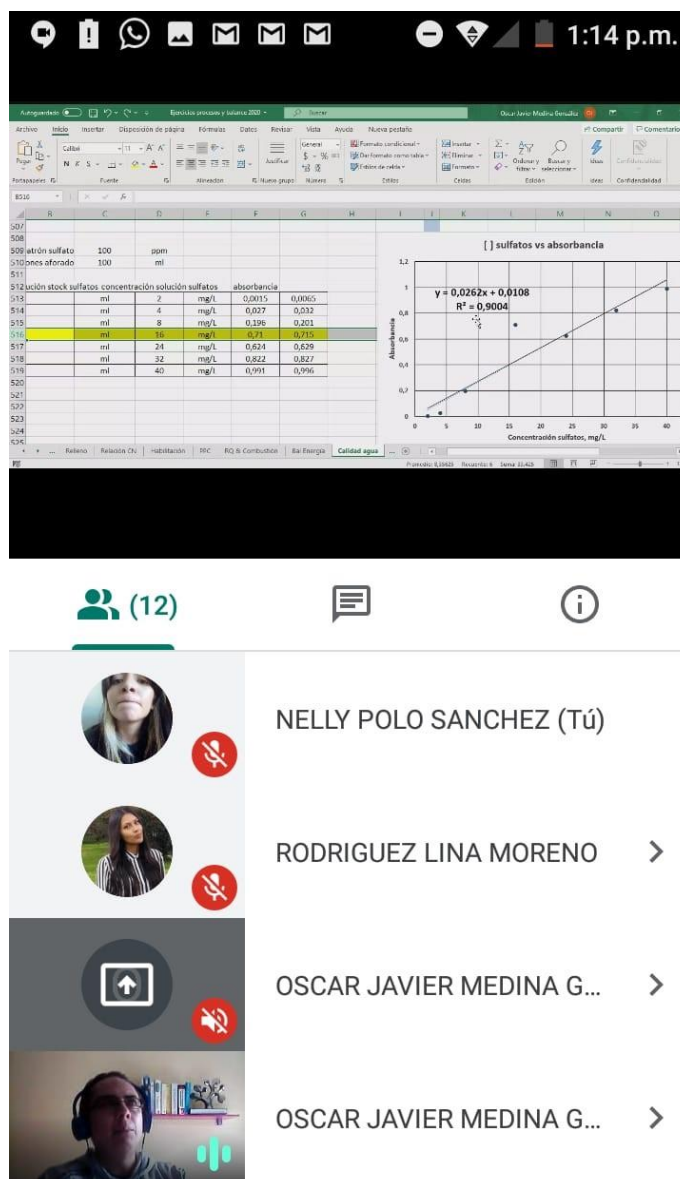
1:14 p.m.

Autoguardado | Ejercicios procesos y balance 2020 | Buscar | Oscar Javier Medina Gonzalez

Archivo | Inicio | Insertar | Disposición de página | Fórmulas | Datos | Revisar | Vista | Ayuda | Nueva pestaña | Compartir | Comentarios

Pegar | Portapapeles | Fuente | Alineación | Ajustar | Nuevo grupo | General | Número | Formato condicional | Dar formato como tabla | Estilos de celda | Estilos | Insertar | Eliminar | Formato | Celdas | Ordenar y filtrar | Buscar y seleccionar | Edición | Ideas | Confidencialidad

B516

| | B | C | D | E | F | G |
|---|---|---|---|---|---|---|
| 507 | | | | | | |
| 508 | | | | | | |
| 509 | atrón sulfato | 100 | ppm | | | |
| 510 | ones aforado | 100 | ml | | | |
| 511 | | | | | | |
| 512 | ución stock sulfatos | concentración solución sulfatos | | | absorbancia | |
| 513 | | ml | 2 | mg/L | 0,0015 | 0,0065 |
| 514 | | ml | 4 | mg/L | 0,027 | 0,032 |
| 515 | | ml | 8 | mg/L | 0,196 | 0,201 |
| 516 | | ml | 16 | mg/L | 0,71 | 0,715 |
| 517 | | ml | 24 | mg/L | 0,624 | 0,629 |
| 518 | | ml | 32 | mg/L | 0,822 | 0,827 |
| 519 | | ml | 40 | mg/L | 0,991 | 0,996 |

[ ] sulfatos vs absorbancia

y = 0,0262x + 0,0108
R² = 0,9004

Absorbancia
1,2
1
0,8
0,6
0,4
0,2
0
0 5 10 15 20 25 30 35 40
Concentración sulfatos, mg/L

Relleno | Relación Ch | Habilitación | PPC | RQ & Combustión | Bal Energía | Calidad agua

Promedio: 0,33425 Recuento: 6 Suma: 33,425

(12)

NELLY POLO SANCHEZ (Tú)

RODRIGUEZ LINA MORENO

OSCAR JAVIER MEDINA G...

OSCAR JAVIER MEDINA G...